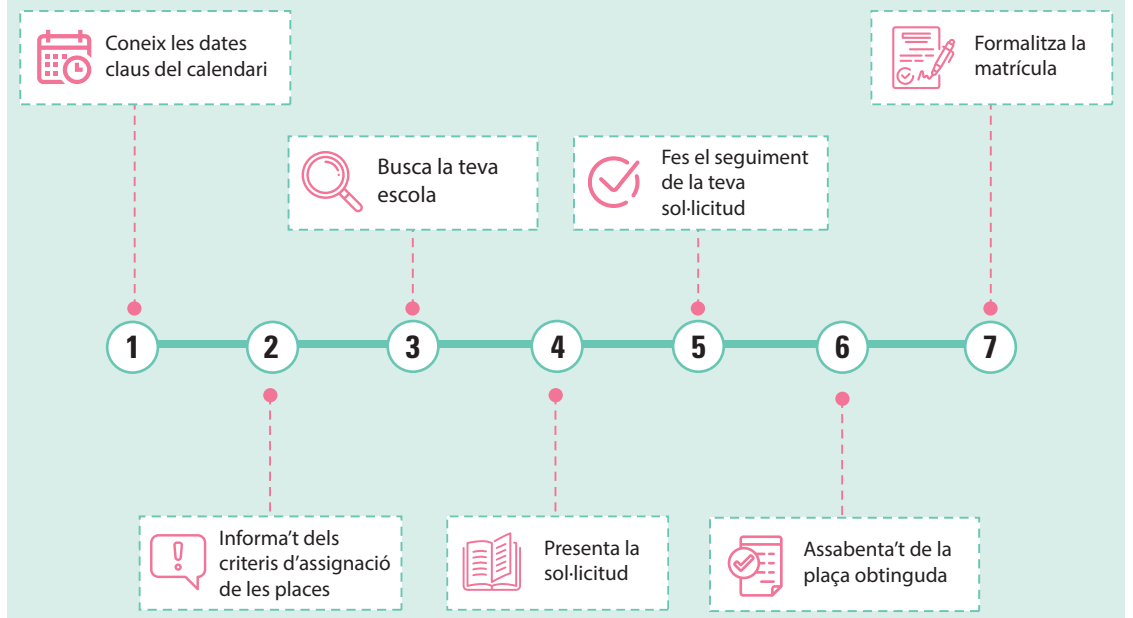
Coneix les dates claus del calendari

Formalitza la matrícula

Busca la teva escola

Fes el seguiment de la teva sol·licitud

1

2

3

4

5

6

7

Informa't dels criteris d'assignació de les places

Presenta la sol·licitud

Assabenta't de la plaça obtinguda